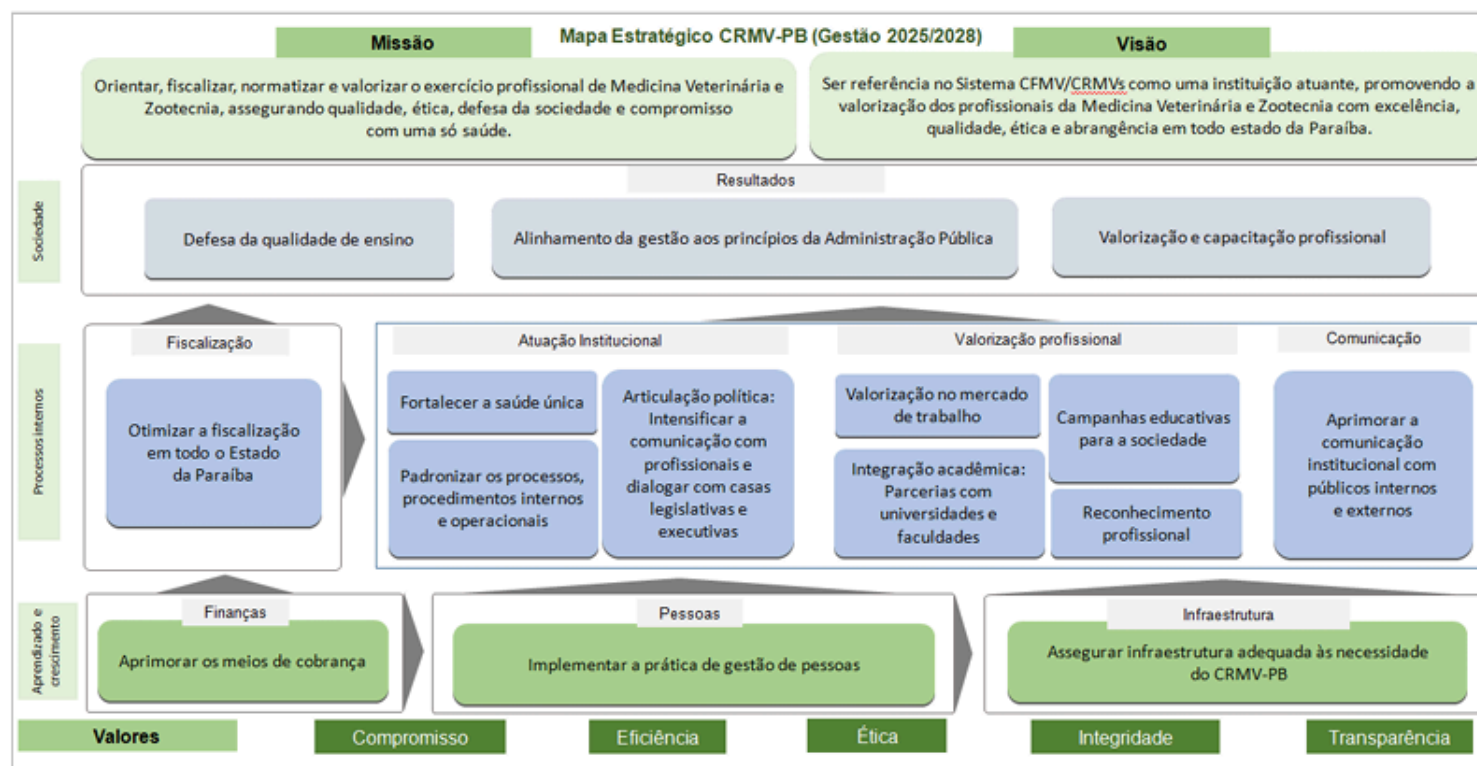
Missão

Mapa Estratégico CRMV-PB (Gestão 2025/2028)

Visão

Orientar, fiscalizar, normatizar e valorizar o exercício profissional de Medicina Veterinária e Zootecnia, assegurando qualidade, ética, defesa da sociedade e compromisso com uma só saúde.

Ser referência no Sistema CFMV/CRMVs como uma instituição atuante, promovendo a valorização dos profissionais da Medicina Veterinária e Zootecnia com excelência, qualidade, ética e abrangência em todo estado da Paraíba.

Sociedade

Resultados

Defesa da qualidade de ensino

Alinhamento da gestão aos princípios da Administração Pública

Valorização e capacitação profissional

Processos internos

Fiscalização

Otimizar a fiscalização em todo o Estado da Paraíba

Atuação Institucional

Fortalecer a saúde única

Padronizar os processos, procedimentos internos e operacionais

Articulação política: Intensificar a comunicação com profissionais e dialogar com casas legislativas e executivas

Valorização profissional

Valorização no mercado de trabalho

Integração acadêmica: Parcerias com universidades e faculdades

Campanhas educativas para a sociedade

Reconhecimento profissional

Comunicação

Aprimorar a comunicação institucional com públicos internos e externos

Aprendizado e crescimento

Finanças

Aprimorar os meios de cobrança

Pessoas

Implementar a prática de gestão de pessoas

Infraestrutura

Assegurar infraestrutura adequada às necessidade do CRMV-PB

Valores

Compromisso

Eficiência

Ética

Integridade

Transparência